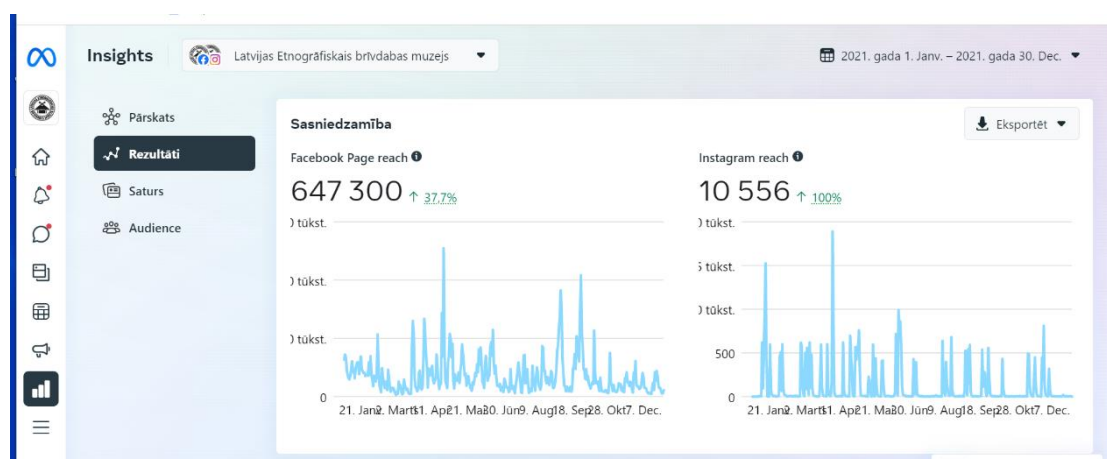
Insights

Latvijas Etnogrāfiskais brīvdabas muzejs

2021. gada 1. Janv. – 2021. gada 30. Dec.

Pārskats

Rezultāti

Saturs

Audience

Sasniedzamība

Eksportēt

Facebook Page reach

647 300 ↑ 37,7%

) tūkst.

) tūkst.

) tūkst.

0

21. Jan2. Marts1. Ap21. Ma30. Jūn9. Aug18. Sep28. Okt7. Dec.

Instagram reach

10 556 ↑ 100%

) tūkst.

5 tūkst.

) tūkst.

500

0

21. Jan2. Marts1. Ap21. Ma30. Jūn9. Aug18. Sep28. Okt7. Dec.